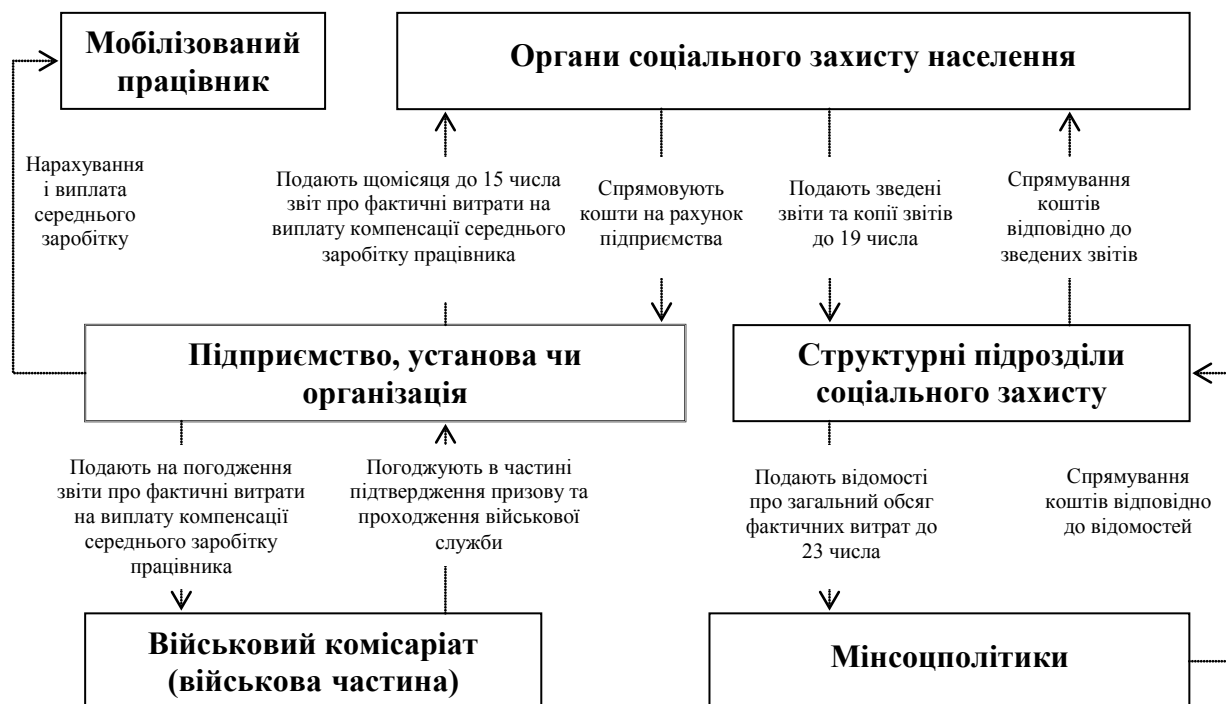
Мобілізований працівник

Органи соціального захисту населення

Нарахування і виплата середнього заробітку

Подають щомісяця до 15 числа звіт про фактичні витрати на виплату компенсації середнього заробітку працівника

Спрямовують кошти на рахунок підприємства

Подають зведені звіти та копії звітів до 19 числа

Спрямування коштів відповідно до зведених звітів

Підприємство, установа чи організація

Структурні підрозділи соціального захисту

Подають на погодження звіти про фактичні витрати на виплату компенсації середнього заробітку працівника

Погоджують в частині підтвердження призову та проходження військової служби

Подають відомості про загальний обсяг фактичних витрат до 23 числа

Спрямування коштів відповідно до відомостей

Військовий комісаріат (військова частина)

Мінсоцполітики